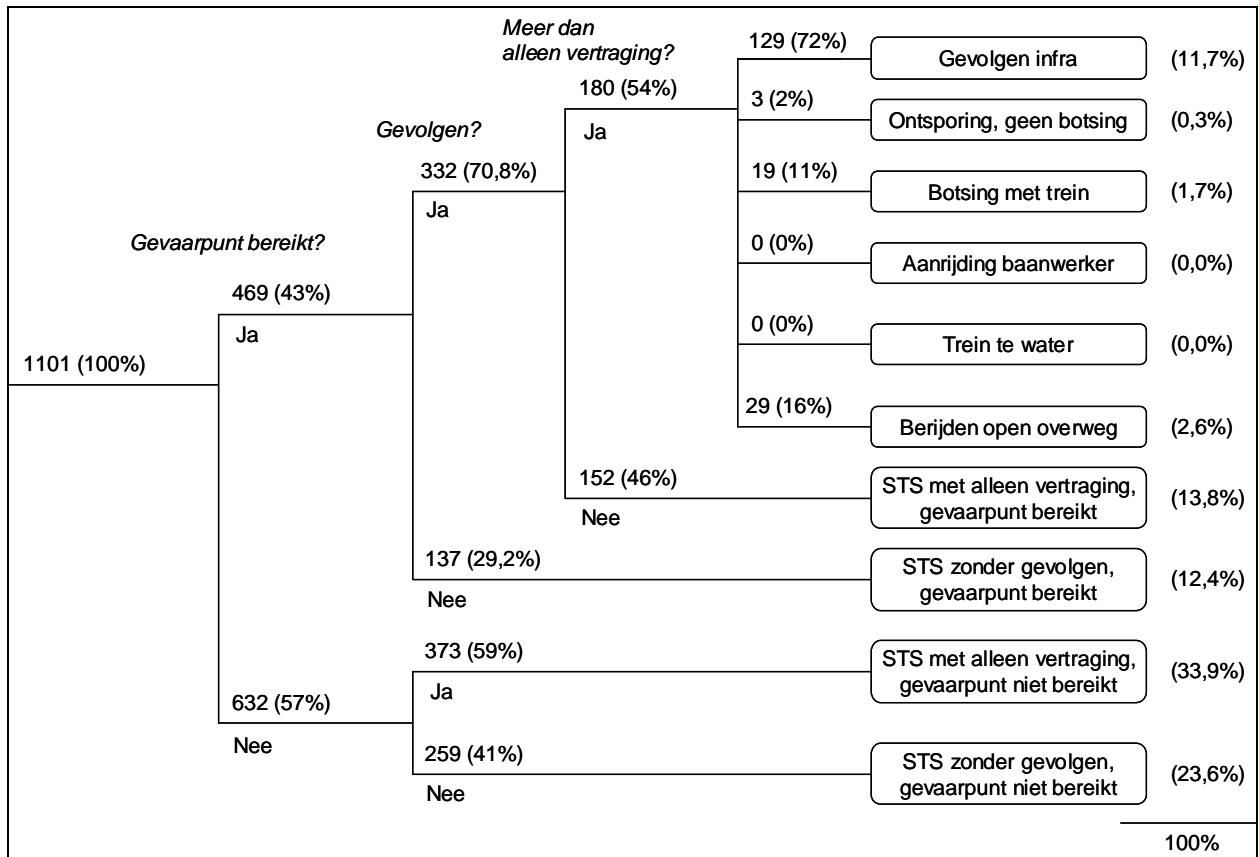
Meer dan alleen vertraging?

Gevolgen?

Gevaarpunt bereikt?

1101 (100%)

469 (43%)
Ja

332 (70,8%)
Ja

180 (54%)
Ja

129 (72%)
Gevolgen infra
(11,7%)

3 (2%)
Ontsporing, geen botsing
(0,3%)

19 (11%)
Botsing met trein
(1,7%)

0 (0%)
Aanrijding baanwerker
(0,0%)

0 (0%)
Trein te water
(0,0%)

29 (16%)
Berijden open overweg
(2,6%)

152 (46%)
Nee
STS met alleen vertraging, gevaarpunt bereikt
(13,8%)

137 (29,2%)
Nee
STS zonder gevolgen, gevaarpunt bereikt
(12,4%)

632 (57%)
Nee

373 (59%)
Ja
STS met alleen vertraging, gevaarpunt niet bereikt
(33,9%)

259 (41%)
Nee
STS zonder gevolgen, gevaarpunt niet bereikt
(23,6%)

100%